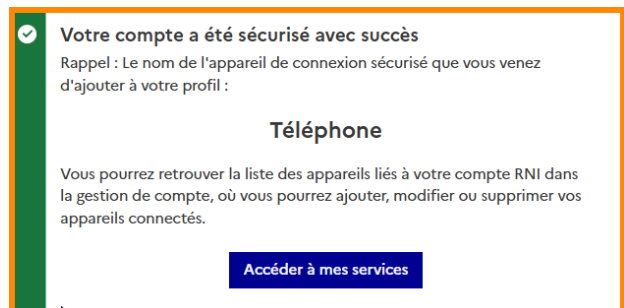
Votre compte a été sécurisé avec succès

Rappel : Le nom de l'appareil de connexion sécurisé que vous venez d'ajouter à votre profil :

Téléphone

Vous pourrez retrouver la liste des appareils liés à votre compte RNI dans la gestion de compte, où vous pourrez ajouter, modifier ou supprimer vos appareils connectés.

Accéder à mes services